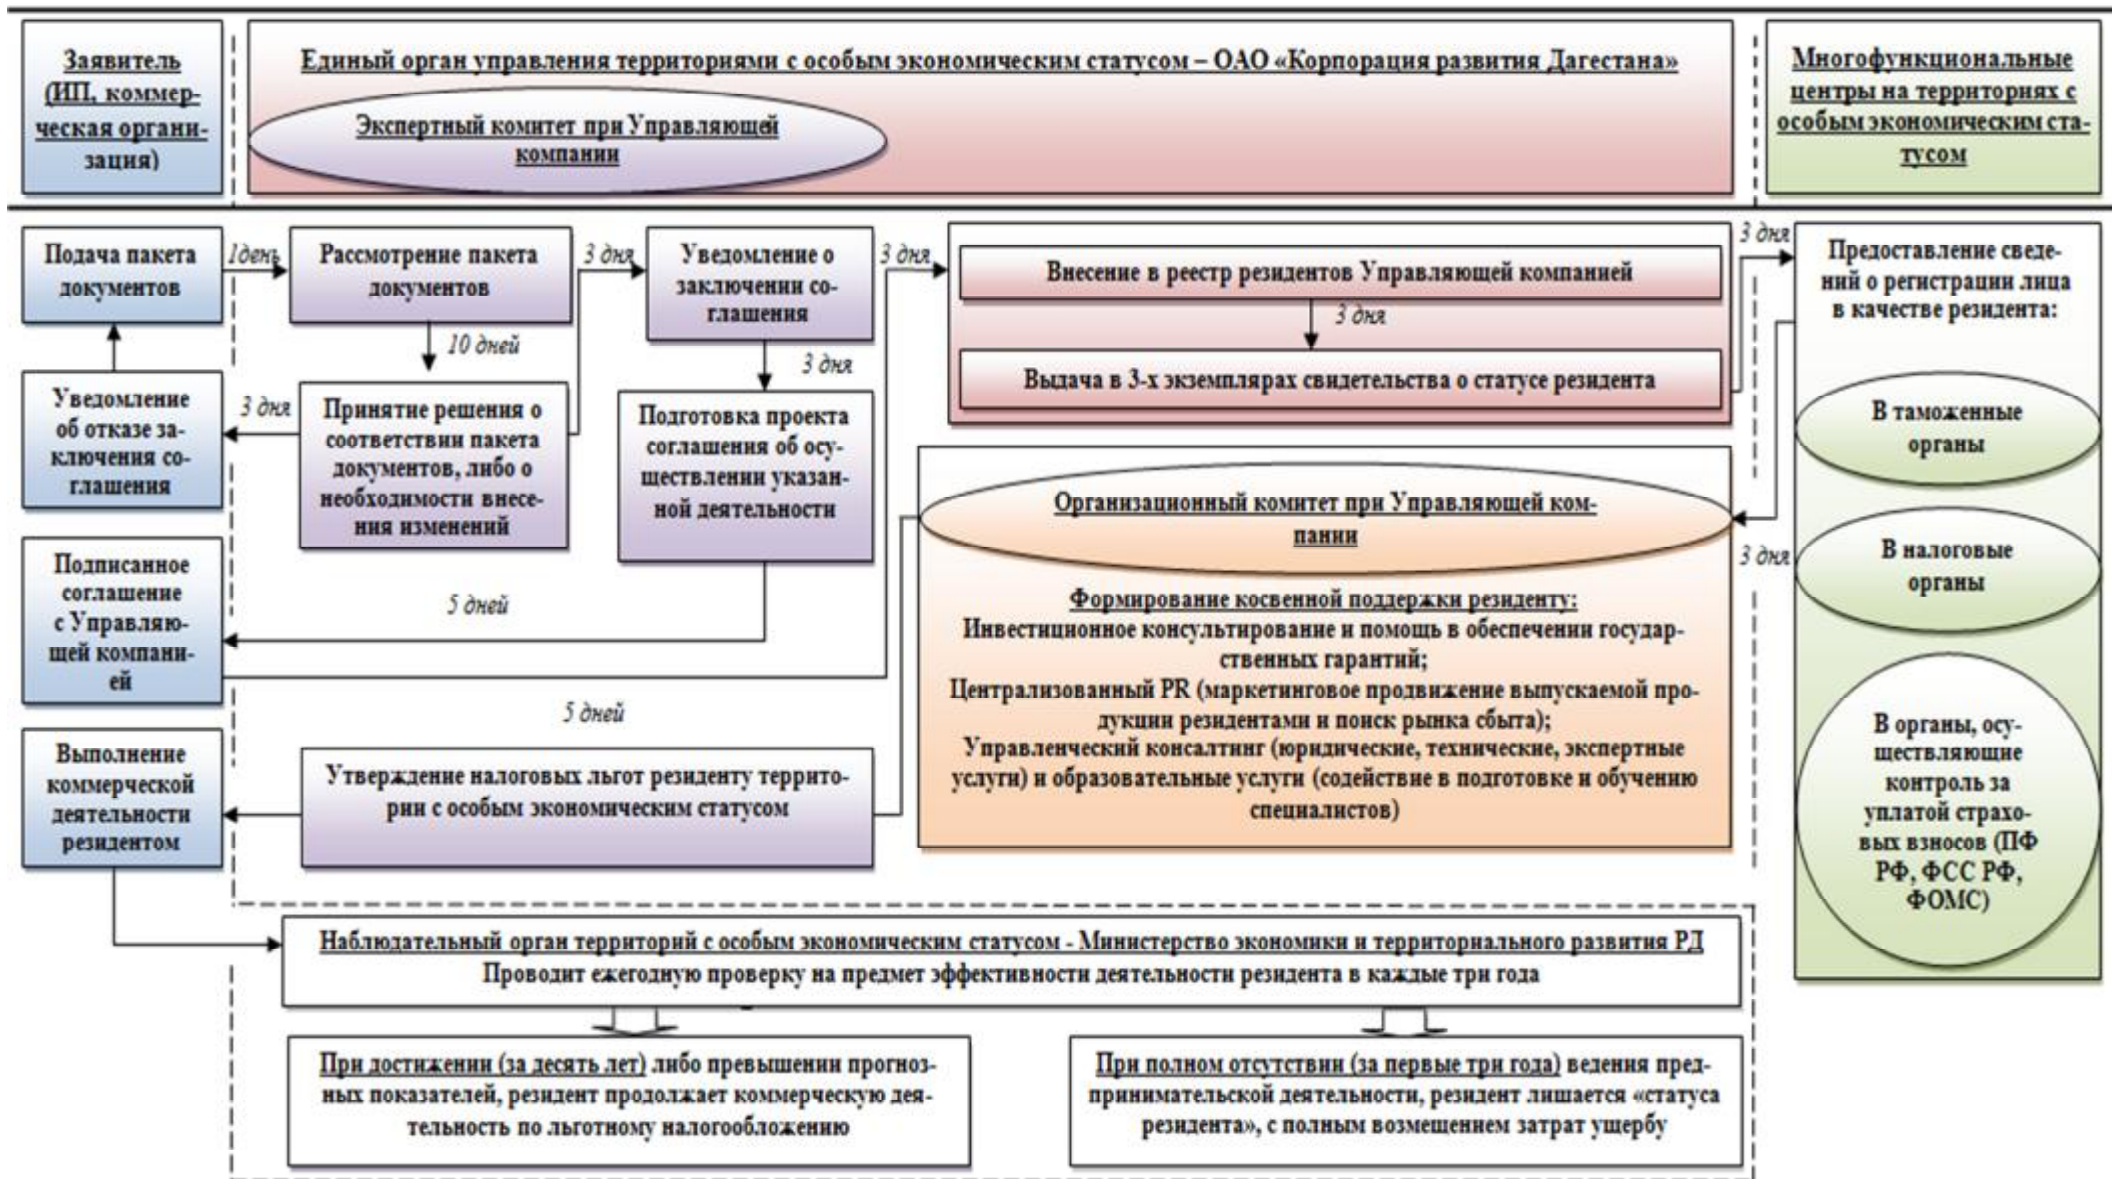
Заявитель (ИП, коммерческая организация)

Единый орган управления территориями с особым экономическим статусом – ОАО «Корпорация развития Дагестана»

Экспертный комитет при Управляющей компании

Многофункциональные центры на территориях с особым экономическим статусом

Подача пакета документов

1день

Рассмотрение пакета документов

3 дня

Уведомление о заключении соглашения

3 дня

Внесение в реестр резидентов Управляющей компанией

3 дня

Выдача в 3-х экземплярах свидетельства о статусе резидента

3 дня

Предоставление сведений о регистрации лица в качестве резидента:

10 дней

3 дня

Уведомление об отказе заключения соглашения

3 дня

Принятие решения о соответствии пакета документов, либо о необходимости внесения изменений

Подготовка проекта соглашения об осуществлении указанной деятельности

В таможенные органы

Организационный комитет при Управляющей компании

3 дня

В налоговые органы

Подписанное соглашение с Управляющей компанией

5 дней

Формирование косвенной поддержки резиденту:
Инвестиционное консультирование и помощь в обеспечении государственных гарантий;
Централизованный PR (маркетинговое продвижение выпускаемой продукции резидентами и поиск рынка сбыта);
Управленческий консалтинг (юридические, технические, экспертные услуги) и образовательные услуги (содействие в подготовке и обучению специалистов)

5 дней

В органы, осуществляющие контроль за уплатой страховых взносов (ПФ РФ, ФСС РФ, ФОМС)

Выполнение коммерческой деятельности резидентом

Утверждение налоговых льгот резиденту территории с особым экономическим статусом

Наблюдательный орган территорий с особым экономическим статусом - Министерство экономики и территориального развития РД
Проводит ежегодную проверку на предмет эффективности деятельности резидента в каждые три года

При достижении (за десять лет) либо превышении прогнозных показателей, резидент продолжает коммерческую деятельность по льготному налогообложению

При полном отсутствии (за первые три года) ведения предпринимательской деятельности, резидент лишается «статуса резидента», с полным возмещением затрат ущербу